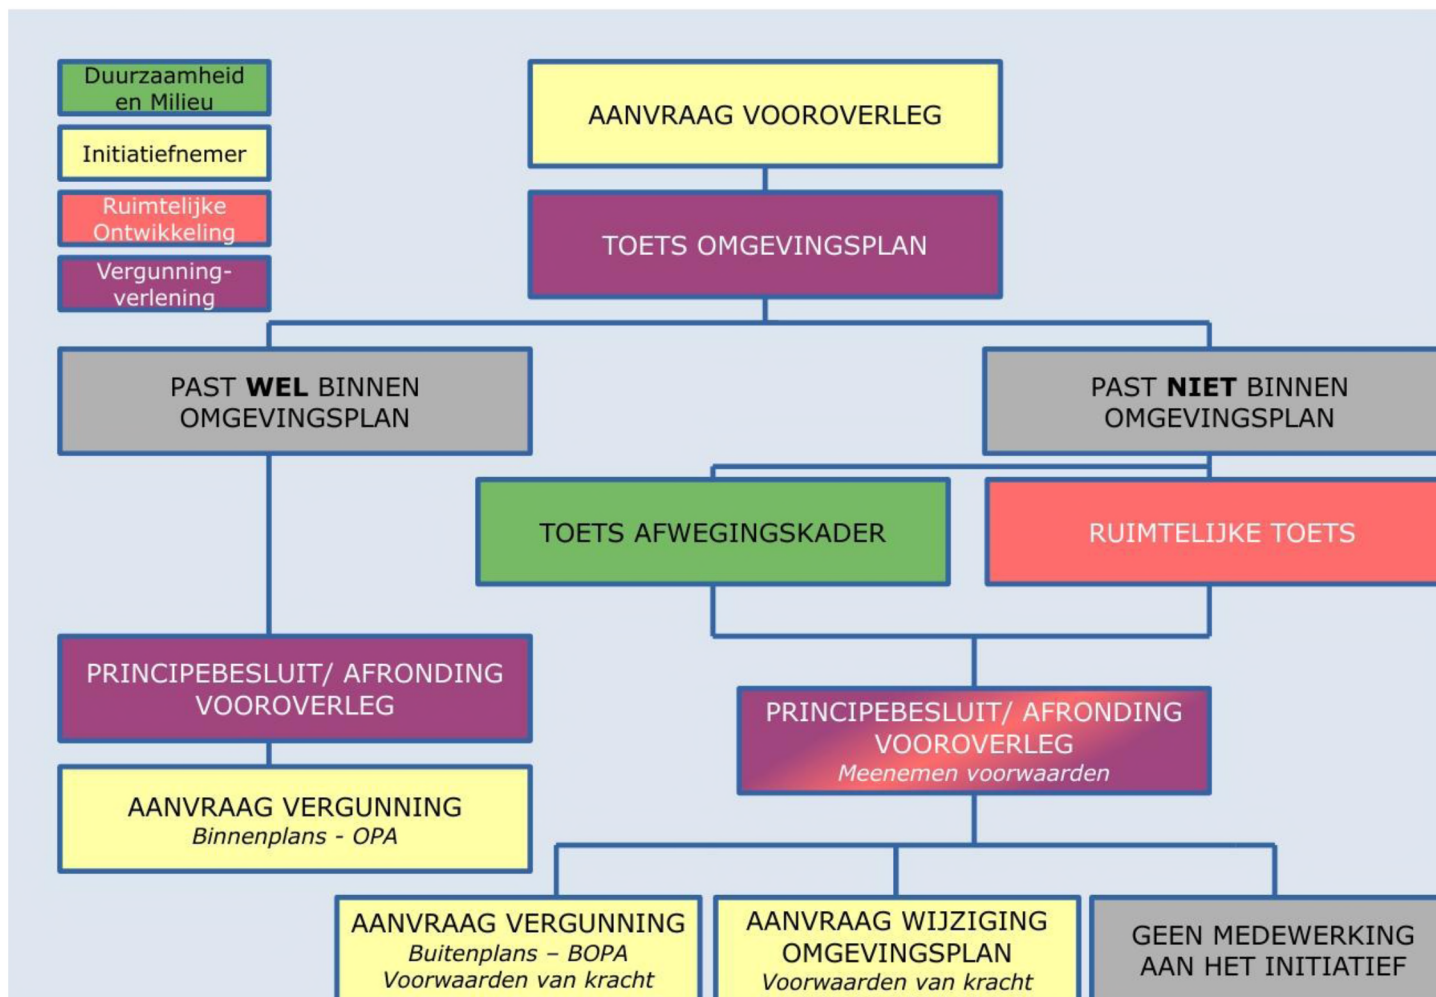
Duurzaamheid en Milieu

Initiatiefnemer

Ruimtelijke Ontwikkeling

Vergunning-verlening

AANVRAAG VOOROVERLEG

TOETS OMGEVINGSPLAN

PAST **WEL** BINNEN OMGEVINGSPLAN

PAST **NIET** BINNEN OMGEVINGSPLAN

TOETS AFWEGINGSKADER

RUIMTELIJKE TOETS

PRINCIPEBESLUIT/ AFRONDING VOOROVERLEG

AANVRAAG VERGUNNING
*Binnenplans - OPA*

PRINCIPEBESLUIT/ AFRONDING VOOROVERLEG
*Meenemen voorwaarden*

AANVRAAG VERGUNNING
*Buitenplans – BOPA*
*Voorwaarden van kracht*

AANVRAAG WIJZIGING OMGEVINGSPLAN
*Voorwaarden van kracht*

GEEN MEDEWERKING AAN HET INITIATIEF